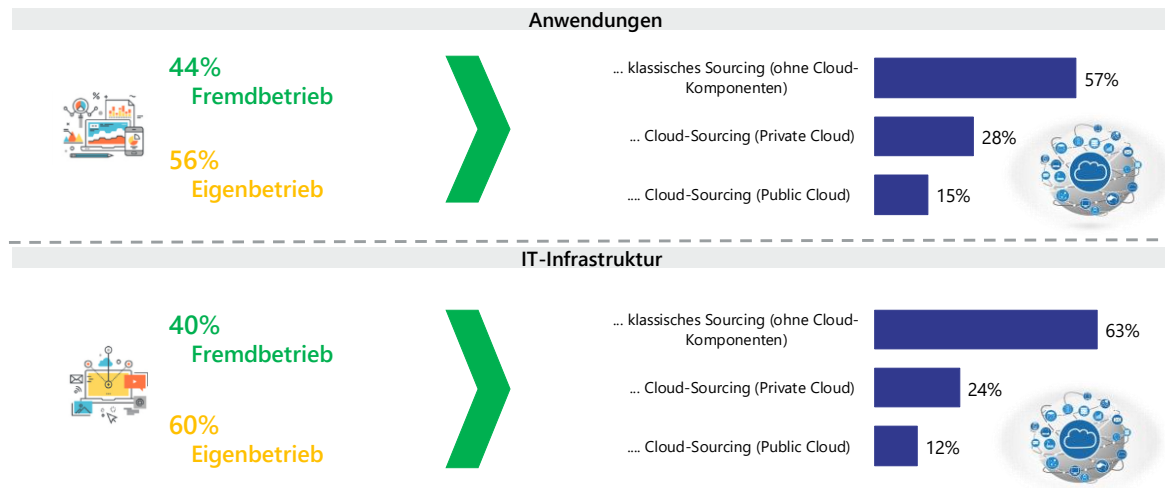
Anwendungen

44%
Fremdbetrieb

56%
Eigenbetrieb

... klassisches Sourcing (ohne Cloud-Komponenten) 57%

... Cloud-Sourcing (Private Cloud) 28%

.... Cloud-Sourcing (Public Cloud) 15%

IT-Infrastruktur

40%
Fremdbetrieb

60%
Eigenbetrieb

... klassisches Sourcing (ohne Cloud-Komponenten) 63%

... Cloud-Sourcing (Private Cloud) 24%

.... Cloud-Sourcing (Public Cloud) 12%